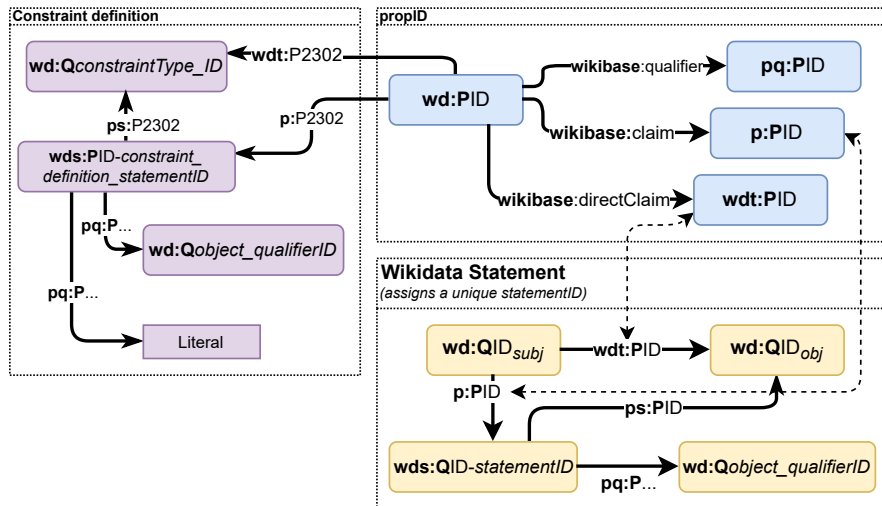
Constraint definition

wd:QconstraintType_ID

wdt:P2302

ps:P2302

p:P2302

wds:PID-constraint_definition_statementID

pq:P...

wd:Qobject_qualifierID

pq:P...

Literal

propID

wd:PID

wikibase:qualifier

pq:PID

wikibase:claim

p:PID

wikibase:directClaim

wdt:PID

Wikidata Statement

(assigns a unique statementID)

wd:QID$_{subj}$

wdt:PID

wd:QID$_{obj}$

p:PID

ps:PID

wds:QID-statementID

wd:Qobject_qualifierID

pq:P...